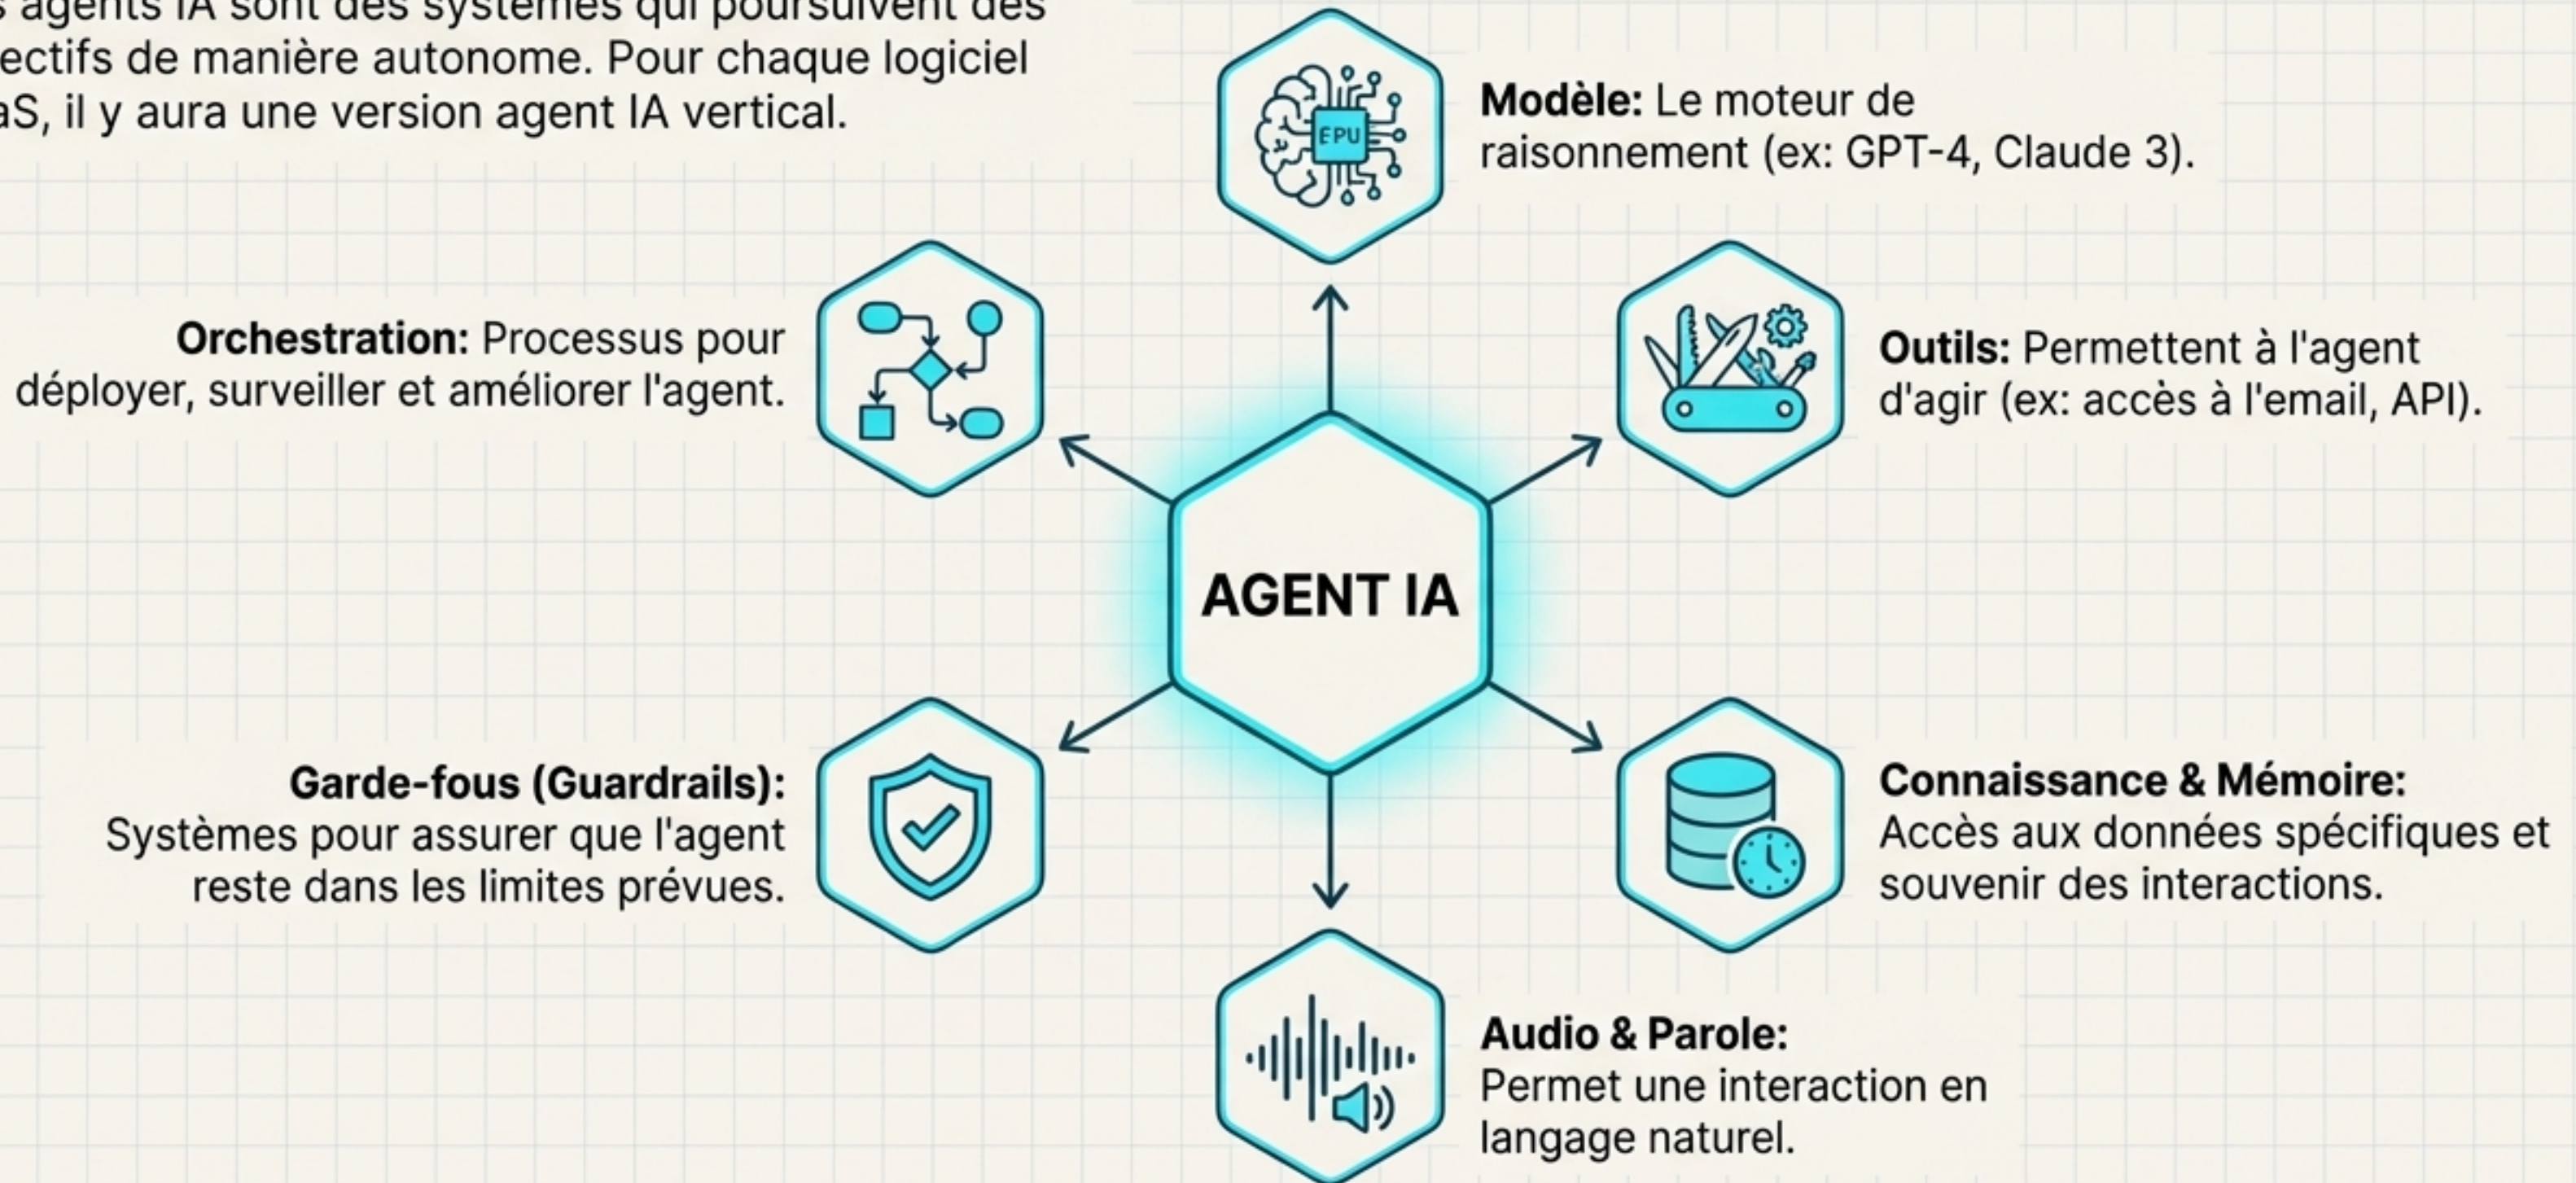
s agents IA sont des systèmes qui poursuivent des ectifs de manière autonome. Pour chaque logiciel aS, il y aura une version agent IA vertical.

EPU

**Modèle:** Le moteur de raisonnement (ex: GPT-4, Claude 3).

**Orchestration:** Processus pour déployer, surveiller et améliorer l'agent.

**Outils:** Permettent à l'agent d'agir (ex: accès à l'email, API).

AGENT IA

**Garde-fous (Guardrails):** Systèmes pour assurer que l'agent reste dans les limites prévues.

**Connaissance & Mémoire:** Accès aux données spécifiques et souvenir des interactions.

**Audio & Parole:** Permet une interaction en langage naturel.